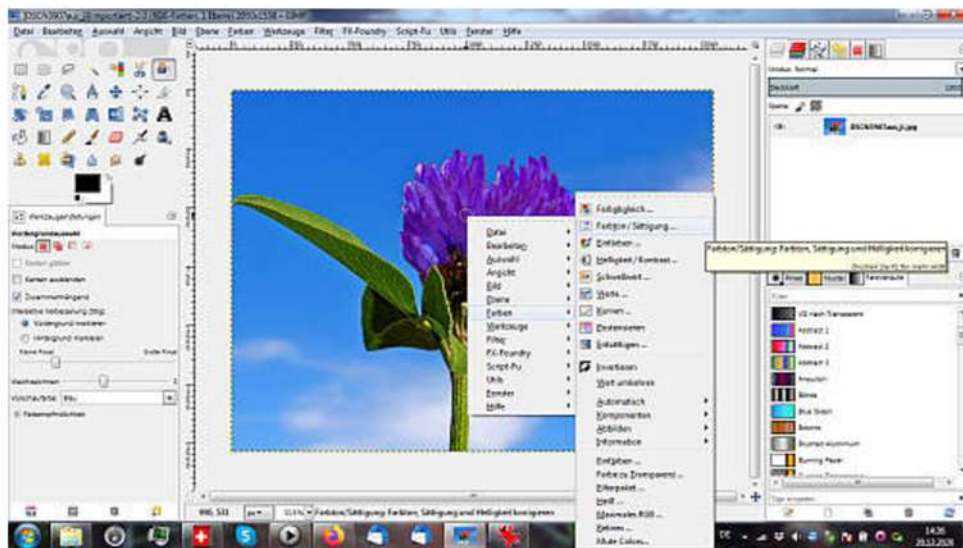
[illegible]

Datei Bearbeiten Auswahl Ansicht Bild Ebene Farben Werkzeuge Filter FX-Foundry Script-Fu Utils Fenster Hilfe

Werkzeugeinstellungen

Vordergrundauswahl

Kanten glätten

Kanten ausblenden

Zusammenhängend

Modus: Normal

Deckkraft

Ebene

DSC00905.jpg

Datei
Bearbeiten
Auswahl
Ansicht
Bild
Ebene
Farben
Werkzeuge
Filter
FX-Foundry
Script-Fu
Utils
Fenster
Hilfe

Farbabgleich ...
Farbton / Sättigung ...
Einfärben ...
Helligkeit / Kontrast ...
Schwellwert ...
Werte ...
Kurven ...
Posterisieren ...
Entsättigen ...
Invertieren
Wert umkehren
Automatisch
Komponenten
Abbilden
Information
Einfärben ...
Farbe zu Transparenz ...
Filterpaket ...
Heiß ...
Maximales RGB ...
Retinex ...

Farbton/Sättigung: Farbton, Sättigung und Helligkeit korrigieren

FG nach Transparent
Abstract 1
Abstract 2
Abstract 3
Aneurism
Blinds
Blue Green
Browns
Brushed Aluminium
Burning Paper

Farbton/Sättigung: Farbton, Sättigung und Helligkeit korrigieren

14:35
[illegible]